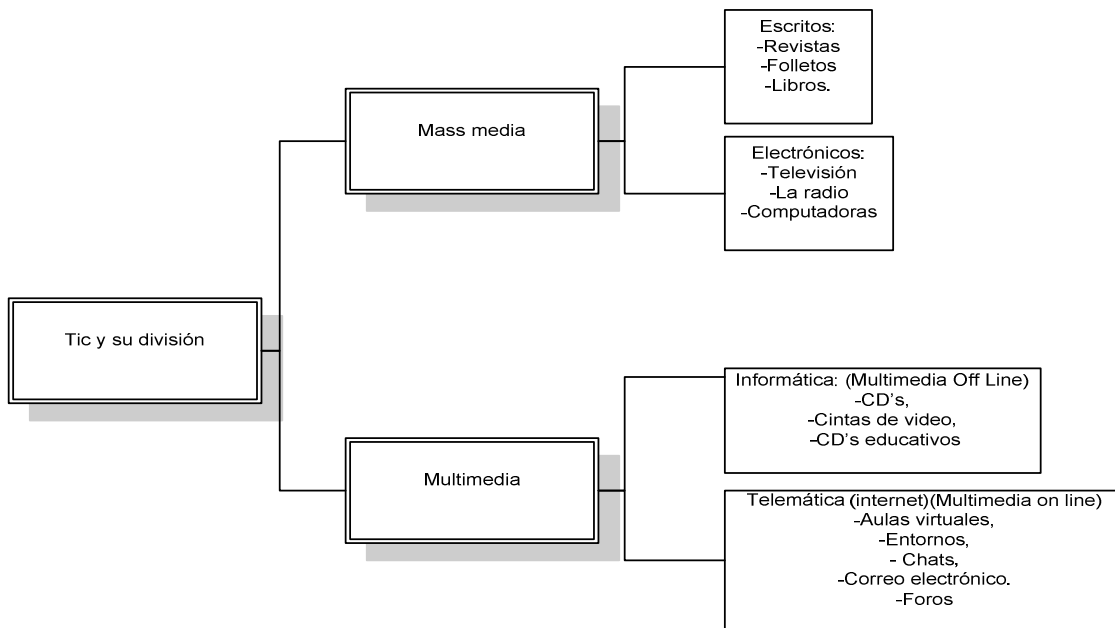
Tic y su división

Mass media

Escritos:
-Revistas
-Folletos
-Libros.

Electrónicos:
-Televisión
-La radio
-Computadoras

Multimedia

Informática: (Multimedia Off Line)
-CD's,
-Cintas de video,
-CD's educativos

Telemática (internet)(Multimedia on line)
-Aulas virtuales,
-Entornos,
- Chats,
-Correo electrónico.
-Foros